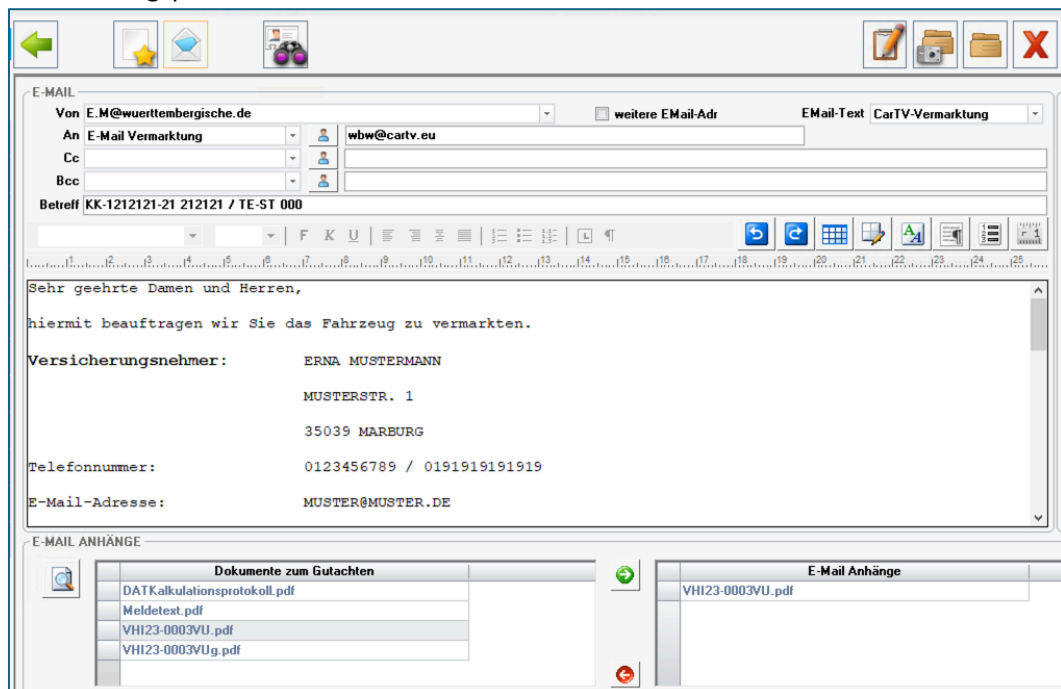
E-MAIL

Von E.M@wuerttembergische.de

weitere EMail-Adr

EMail-Text CarTV-Vermarktung

An E-Mail Vermarktung

wbw@cartv.eu

Cc

Bcc

Betreff KK-1212121-21 212121 / TE-ST 000

F K U ¶

Sehr geehrte Damen und Herren,

hiermit beauftragen wir Sie das Fahrzeug zu vermarkten.

Versicherungsnehmer: ERNA MUSTERMANN

MUSTERSTR. 1

35039 MARBURG

Telefonnummer: 0123456789 / 0191919191919

E-Mail-Adresse: MUSTER@MUSTER.DE

E-MAIL ANHÄNGE

| Dokumente zum Gutachten |
|---|
| DATKalkulationsprotokoll.pdf |
| Meldetext.pdf |
| VHI23-0003VU.pdf |
| VHI23-0003VUg.pdf |

| E-Mail Anhänge |
|---|
| VHI23-0003VU.pdf |